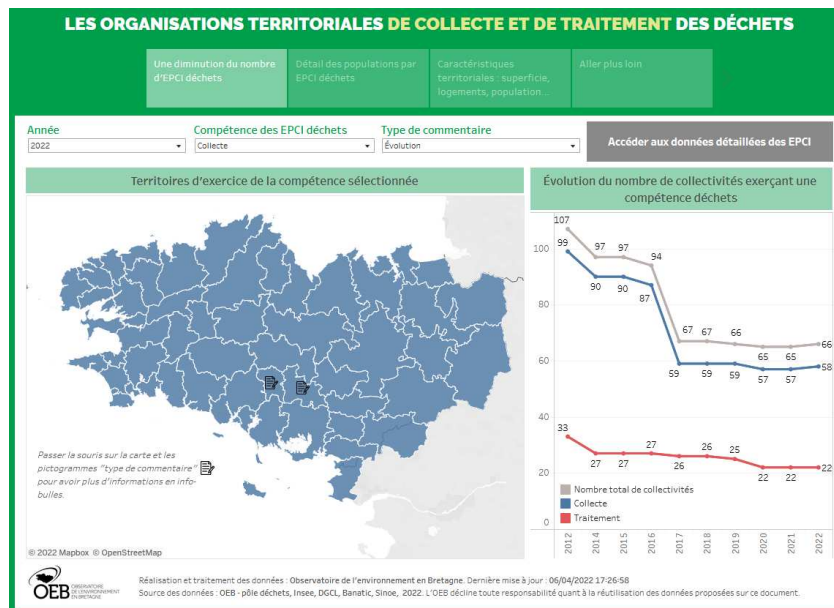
LES ORGANISATIONS TERRITORIALES DE COLLECTE ET DE TRAITEMENT DES DÉCHETS

Une diminution du nombre d'EPCI déchets

Détail des populations par EPCI déchets

Caractéristiques territoriales : superficie, logements, population...

Aller plus loin

Année
2022

Compétence des EPCI déchets
Collecte

Type de commentaire
Évolution

Accéder aux données détaillées des EPCI

Territoires d'exercice de la compétence sélectionnée

Passer la souris sur la carte et les pictogrammes "type de commentaire" pour avoir plus d'informations en infobulles.

© 2022 Mapbox © OpenStreetMap

Évolution du nombre de collectivités exerçant une compétence déchets

107, 97, 97, 94, 67, 67, 66, 65, 65, 66
99, 90, 90, 87, 59, 59, 59, 57, 57, 58
33, 27, 27, 27, 26, 26, 25, 22, 22, 22

100
80
60
40
20
0

Nombre total de collectivités
Collecte
Traitement

2012 2014 2015 2016 2017 2018 2019 2020 2021 2022

OEB OBSERVATOIRE DE L'ENVIRONNEMENT EN BRETAGNE

Réalisation et traitement des données : Observatoire de l'environnement en Bretagne. Dernière mise à jour : 06/04/2022 17:26:58
Source des données : OEB - pôle déchets, Insee, DGCL, Banatic, Sinoe, 2022. L'OEB décline toute responsabilité quant à la réutilisation des données proposées sur ce document.